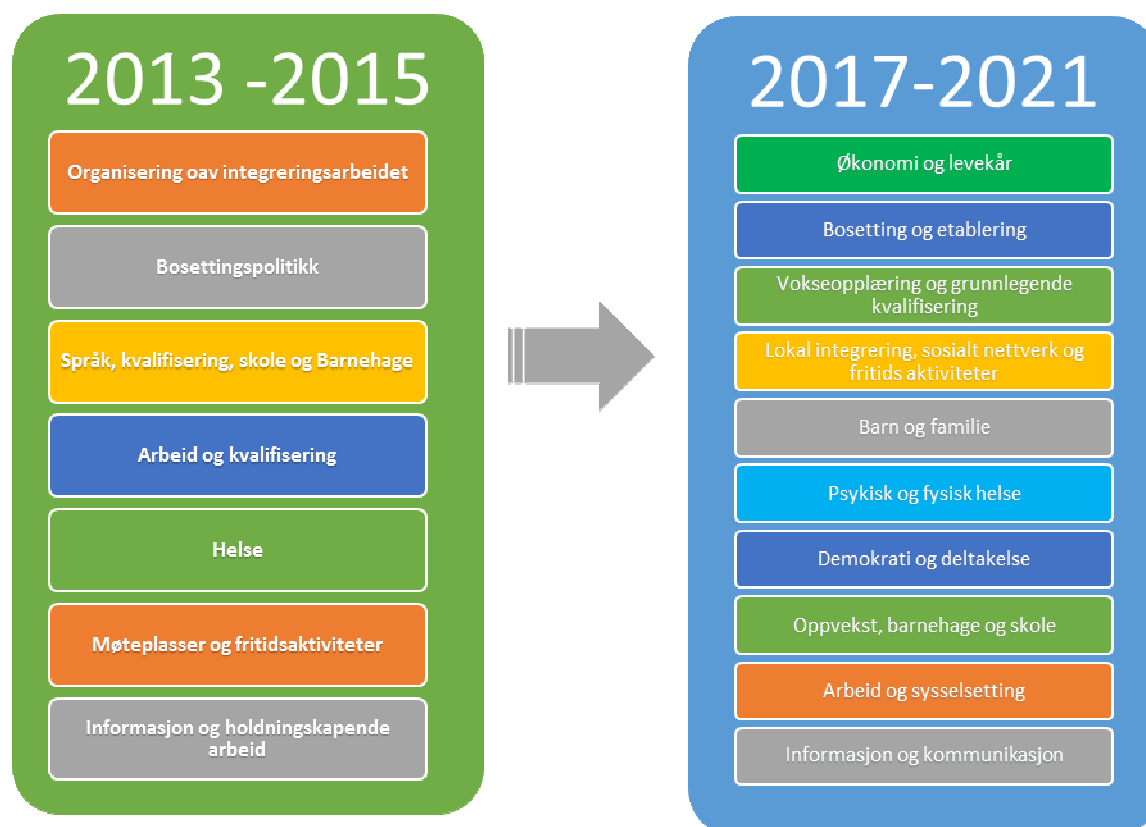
2013 -2015

Organisering oav integreringsarbeidet

Bosettingspolitikk

Språk, kvalifisering, skole og Barnehage

Arbeid og kvalifisering

Helse

Møteplasser og fritidsaktiviteter

Informasjon og holdningskapende arbeid

2017-2021

Økonomi og levekår

Bosetting og etablering

Vokseopplæring og grunnlegende kvalifisering

Lokal integrering, sosialt nettverk og fritids aktiviteter

Barn og familie

Psykisk og fysisk helse

Demokrati og deltakelse

Oppvekst, barnehage og skole

Arbeid og sysselsetting

Informasjon og kommunikasjon